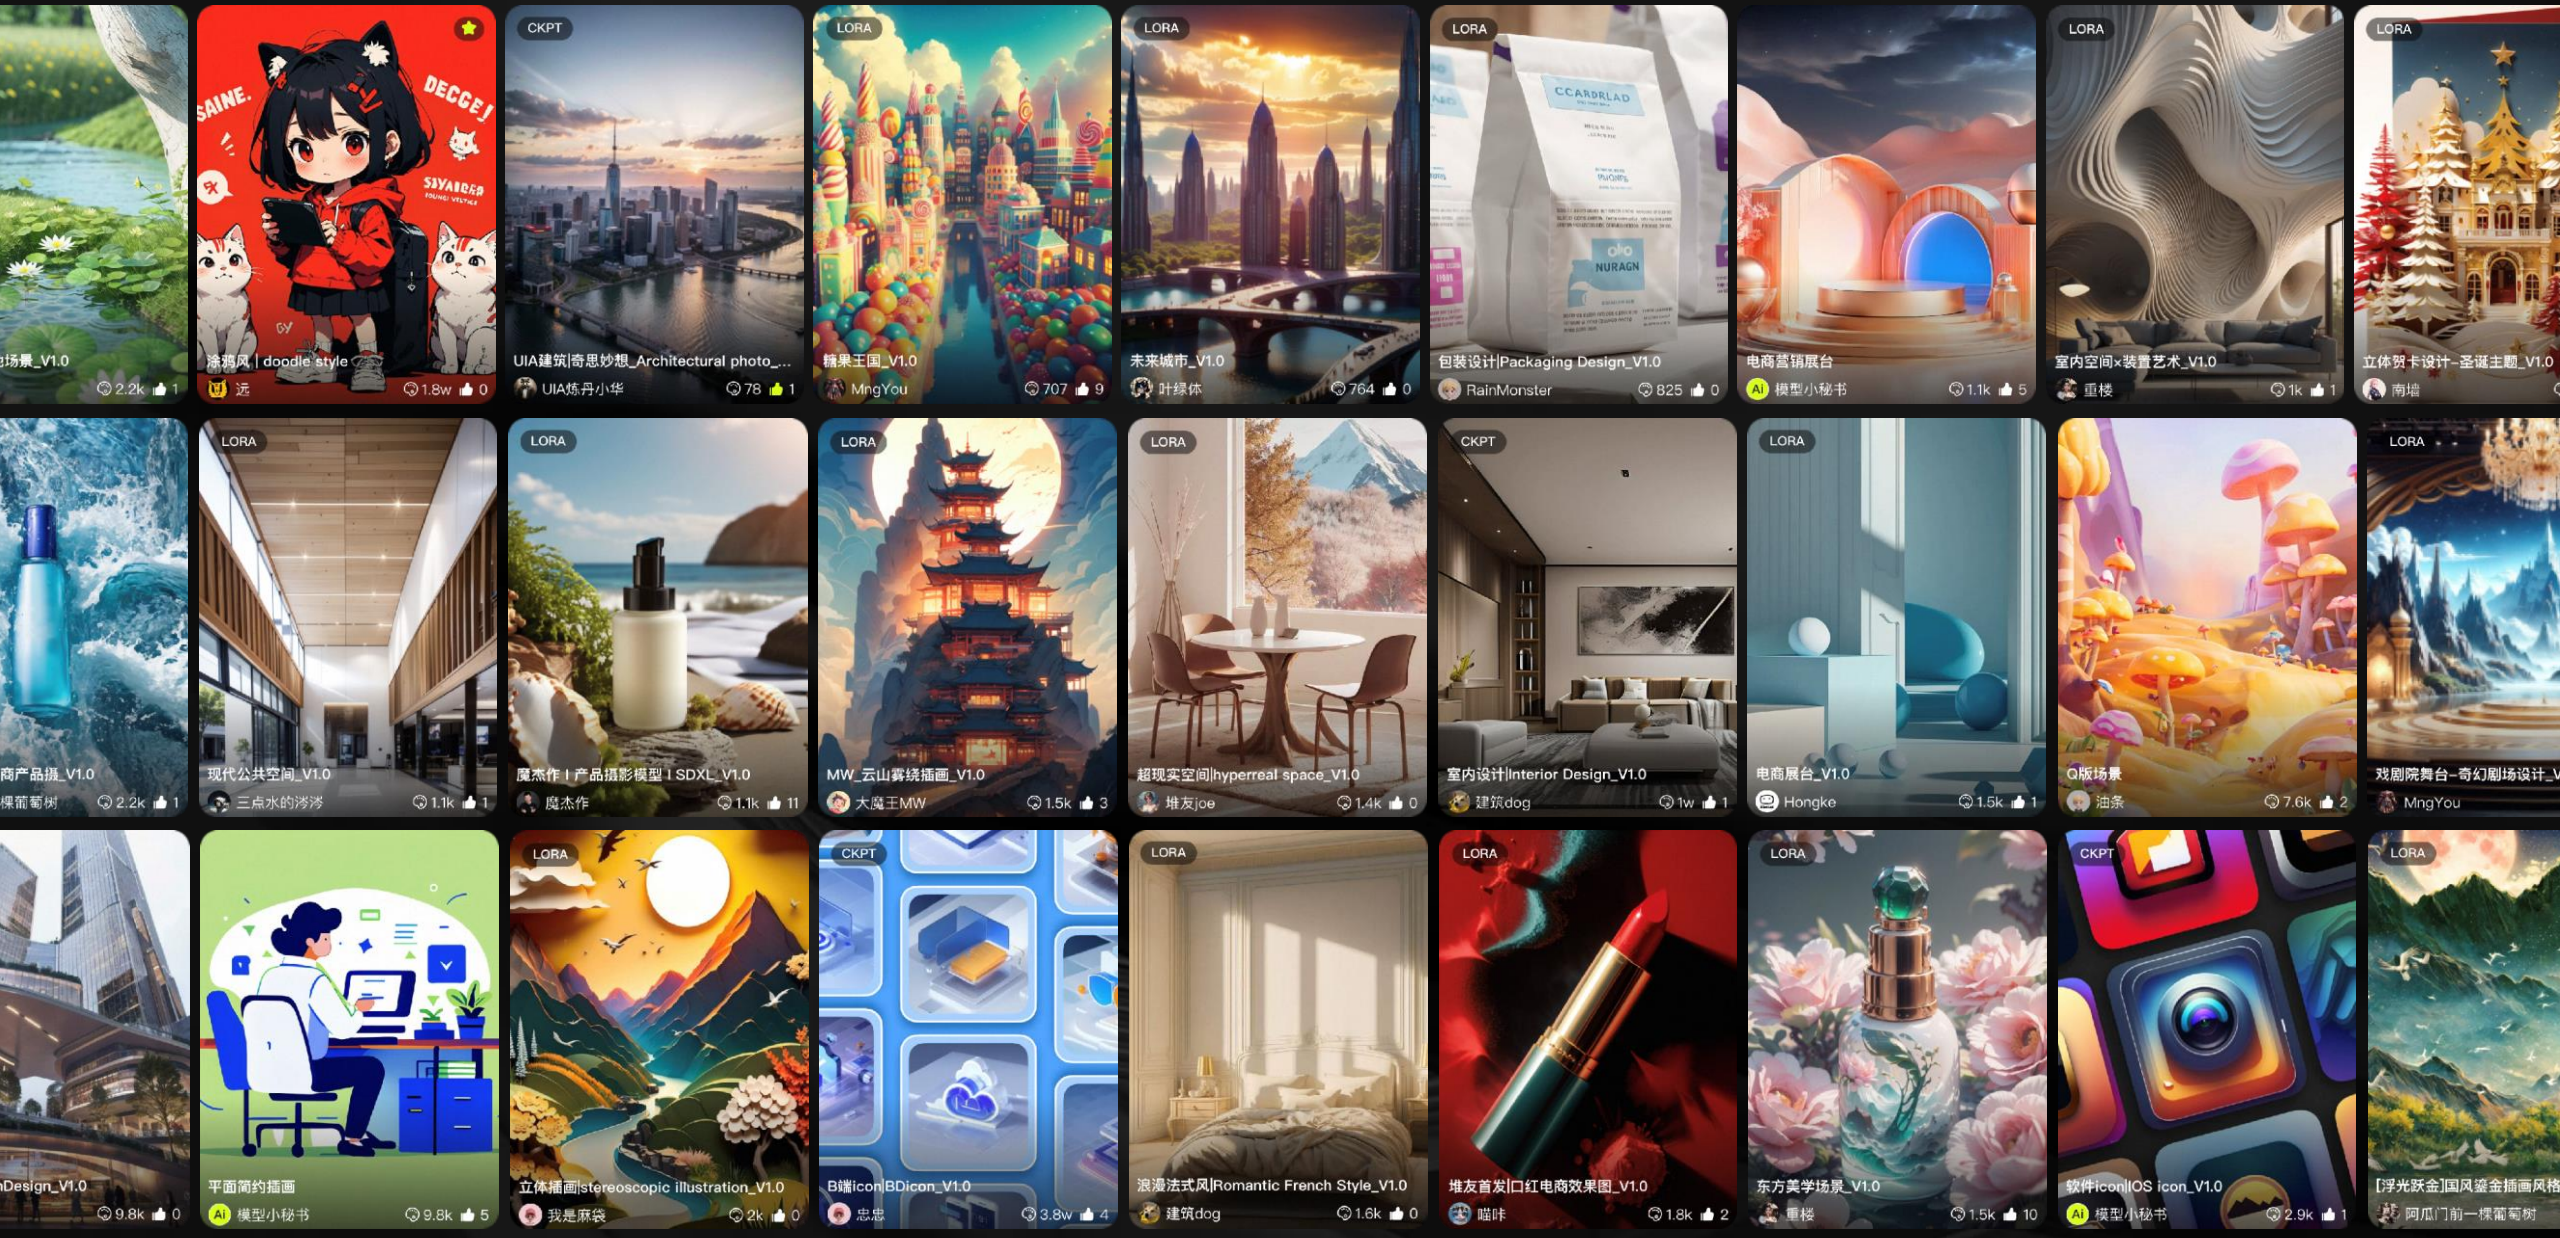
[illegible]场景_V1.0
2.2k 1

SAINE. DECCE! SIYAIEED
涂鸦风 | doodle style
远 1.8w 0

CKPT
UIA建筑|奇思妙想_Architectural photo_...
UIA炼丹小华 78 1

LORA
糖果王国_V1.0
MngYou 707 9

LORA
未来城市_V1.0
叶绿体 764 0

LORA
CCARDRLAD
NURAGN
包装设计|Packaging Design_V1.0
RainMonster 825 0

电商营销展台
模型小秘书 1.1k 5

LORA
室内空间×装置艺术_V1.0
重楼 1k 1

LORA
立体贺卡设计-圣诞主题_V1.0
南墙

商产品摄_V1.0
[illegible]葡树 2.2k 1

LORA
现代公共空间_V1.0
三点水的涔涔 1.1k 1

LORA
魔杰作 | 产品摄影模型 | SDXL_V1.0
魔杰作 1.1k 11

LORA
MW_云山雾绕插画_V1.0
大魔王MW 1.5k 3

LORA
超现实空间|hyperreal space_V1.0
堆友joe 1.4k 0

CKPT
室内设计|Interior Design_V1.0
建筑dog 1w 1

LORA
电商展台_V1.0
Hongke 1.5k 1

Q版场景
油条 7.6k 2

LORA
戏剧院舞台-奇幻剧场设计_V
MngYou

Design_V1.0
9.8k 0

平面简约插画
模型小秘书 9.8k 5

LORA
立体插画|stereoscopic illustration_V1.0
我是麻袋 2k 0

CKPT
B端icon|BDicon_V1.0
忠忠 3.8w 4

LORA
浪漫法式风|Romantic French Style_V1.0
建筑dog 1.6k 0

LORA
堆友首发|口红电商效果图_V1.0
喵咩 1.8k 2

LORA
东方美学场景_V1.0
重楼 1.5k 10

CKPT
软件icon|IOS icon_V1.0
模型小秘书 2.9k 1

LORA
[浮光跃金]国风鎏金插画风格
阿瓜门前一棵葡萄树